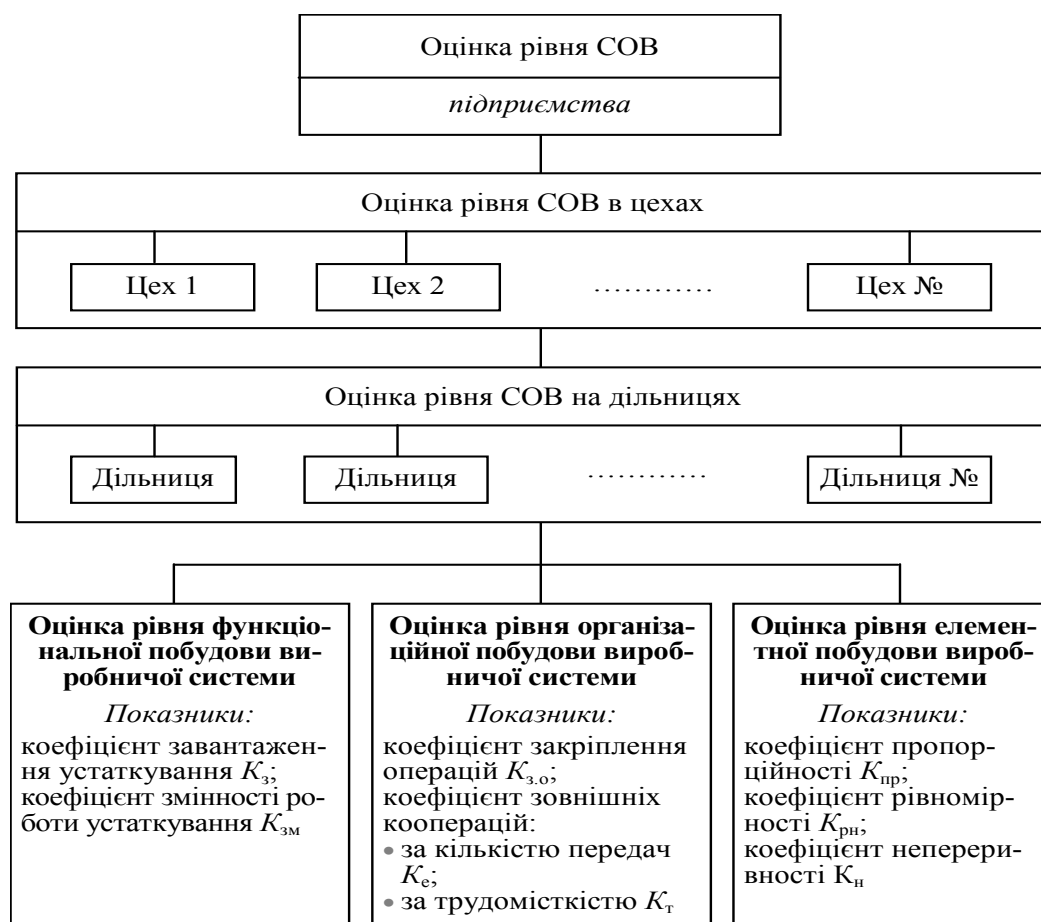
Оцінка рівня СОВ

підприємства

Оцінка рівня СОВ в цехах

Цех 1

Цех 2

............

Цех №

Оцінка рівня СОВ на дільницях

Дільниця

Дільниця

............

Дільниця №

**Оцінка рівня функціональної побудови виробничої системи**

*Показники:*

коефіцієнт завантаження устаткування $K_з$;
коефіцієнт змінності роботи устаткування $K_{зм}$

**Оцінка рівня організаційної побудови виробничої системи**

*Показники:*

коефіцієнт закріплення операцій $K_{з.о}$;
коефіцієнт зовнішніх кооперацій:
• за кількістю передач $K_е$;
• за трудомісткістю $K_т$

**Оцінка рівня елементної побудови виробничої системи**

*Показники:*

коефіцієнт пропорційності $K_{пр}$;
коефіцієнт рівномірності $K_{рн}$;
коефіцієнт неперервності $К_н$